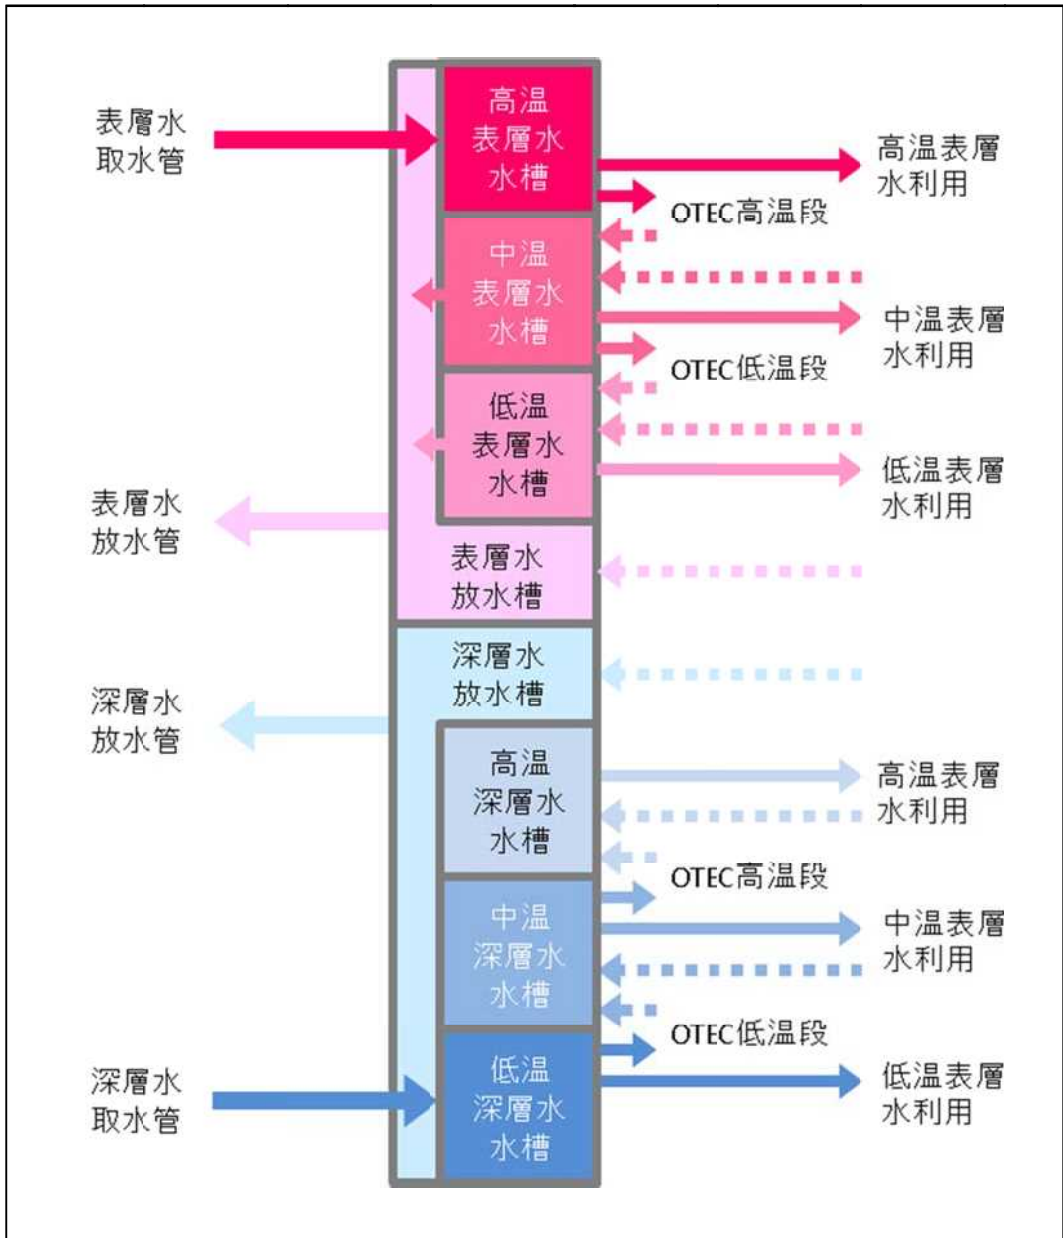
表層水
取水管

高温
表層水
水槽

高温表層
水利用

OTEC高温段

中温
表層水
水槽

中温表層
水利用

OTEC低温段

低温
表層水
水槽

低温表層
水利用

表層水
放水管

表層水
放水槽

深層水
放水槽

深層水
放水管

高温
深層水
水槽

高温表層
水利用

OTEC高温段

中温
深層水
水槽

中温表層
水利用

OTEC低温段

深層水
取水管

低温
深層水
水槽

低温表層
水利用